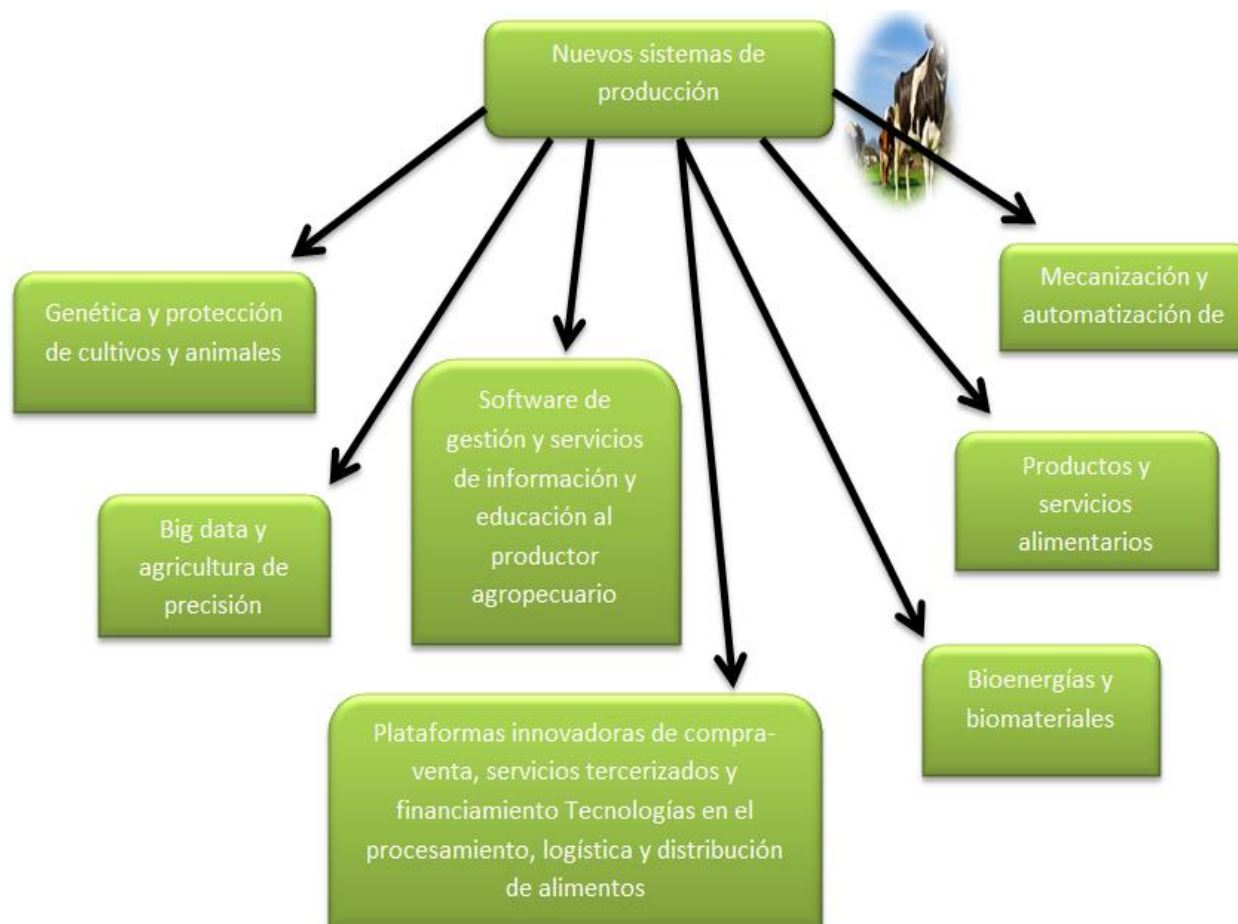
Nuevos sistemas de producción

Genética y protección de cultivos y animales

Big data y agricultura de precisión

Software de gestión y servicios de información y educación al productor agropecuario

Plataformas innovadoras de compra-venta, servicios tercerizados y financiamiento Tecnologías en el procesamiento, logística y distribución de alimentos

Bioenergías y biomateriales

Productos y servicios alimentarios

Mecanización y automatización de